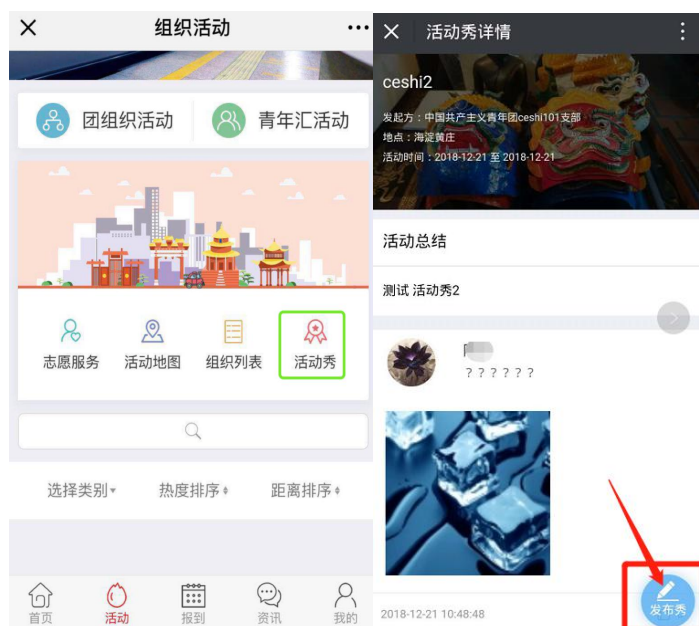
组织活动

团组织活动
青年汇活动

志愿服务
活动地图
组织列表
活动秀

选择类别
热度排序
距离排序

首页
活动
报到
资讯
我的

活动秀详情

ceshi2
发起方：中国共产主义青年团ceshi101支部
地点：海淀黄庄
活动时间：2018-12-21 至 2018-12-21

活动总结

测试 活动秀2

? ? ? ? ? ?

2018-12-21 10:48:48

发布秀